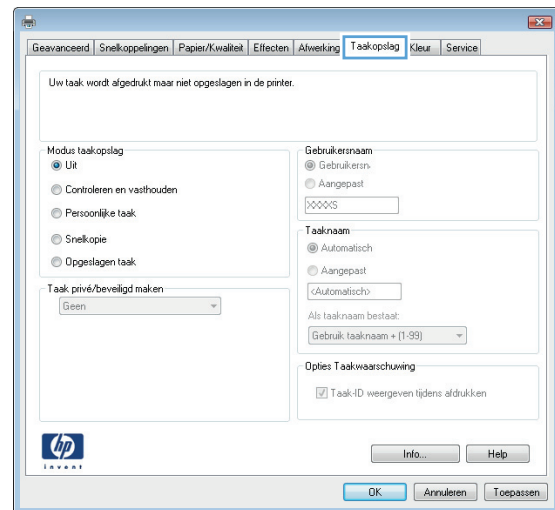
Geavanceerd | Snelkoppelingen | Papier/Kwaliteit | Effecten | Afwerking | Taakopslag | Kleur | Service

Uw taak wordt afgedrukt maar niet opgeslagen in de printer.

Modus taakopslag
Uit
Controleren en vasthouden
Persoonlijke taak
Snelkopie
Opgeslagen taak

Taak privé/beveiligd maken
Geen

Gebruikersnaam
Gebruikersn
Aangepast
XXXXS

Taaknaam
Automatisch
Aangepast
<Automatisch>
Als taaknaam bestaat:
Gebruik taaknaam + (1-99)

Opties Taakwaarschuwing
Taak-ID weergeven tijdens afdrukken

invent

Info...
Help
OK
Annuleren
Toepassen